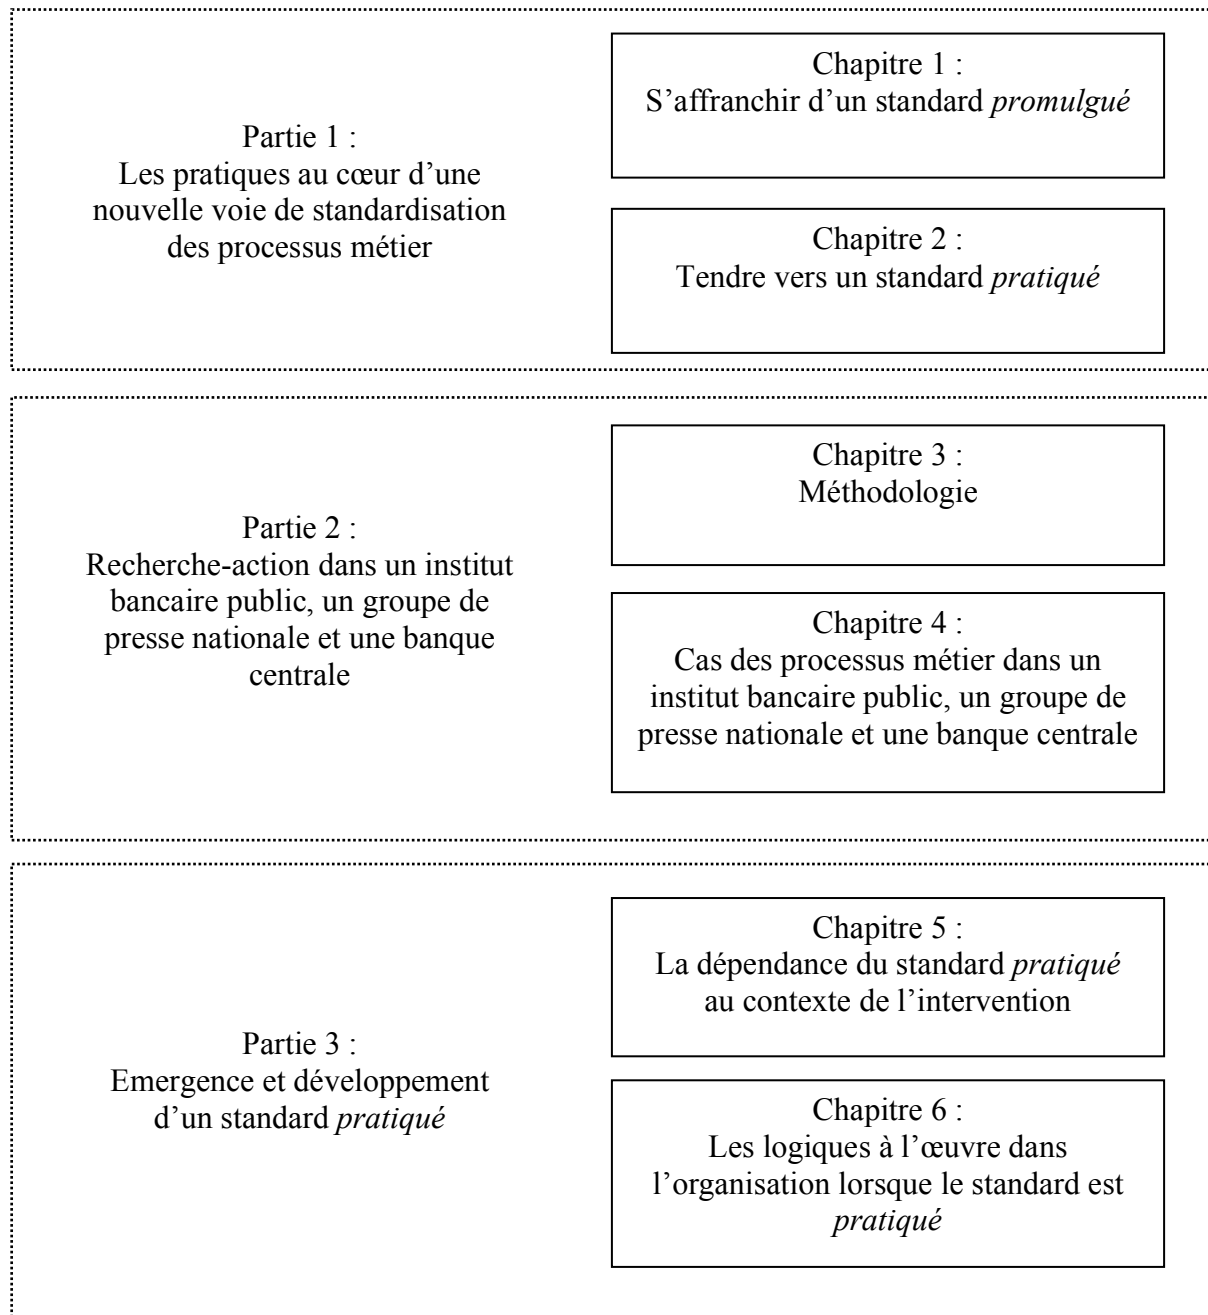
Partie 1 :
Les pratiques au cœur d'une nouvelle voie de standardisation des processus métier

Chapitre 1 :
S'affranchir d'un standard *promulgué*

Chapitre 2 :
Tendre vers un standard *pratiqué*

Partie 2 :
Recherche-action dans un institut bancaire public, un groupe de presse nationale et une banque centrale

Chapitre 3 :
Méthodologie

Chapitre 4 :
Cas des processus métier dans un institut bancaire public, un groupe de presse nationale et une banque centrale

Partie 3 :
Emergence et développement d'un standard *pratiqué*

Chapitre 5 :
La dépendance du standard *pratiqué* au contexte de l'intervention

Chapitre 6 :
Les logiques à l'œuvre dans l'organisation lorsque le standard est *pratiqué*